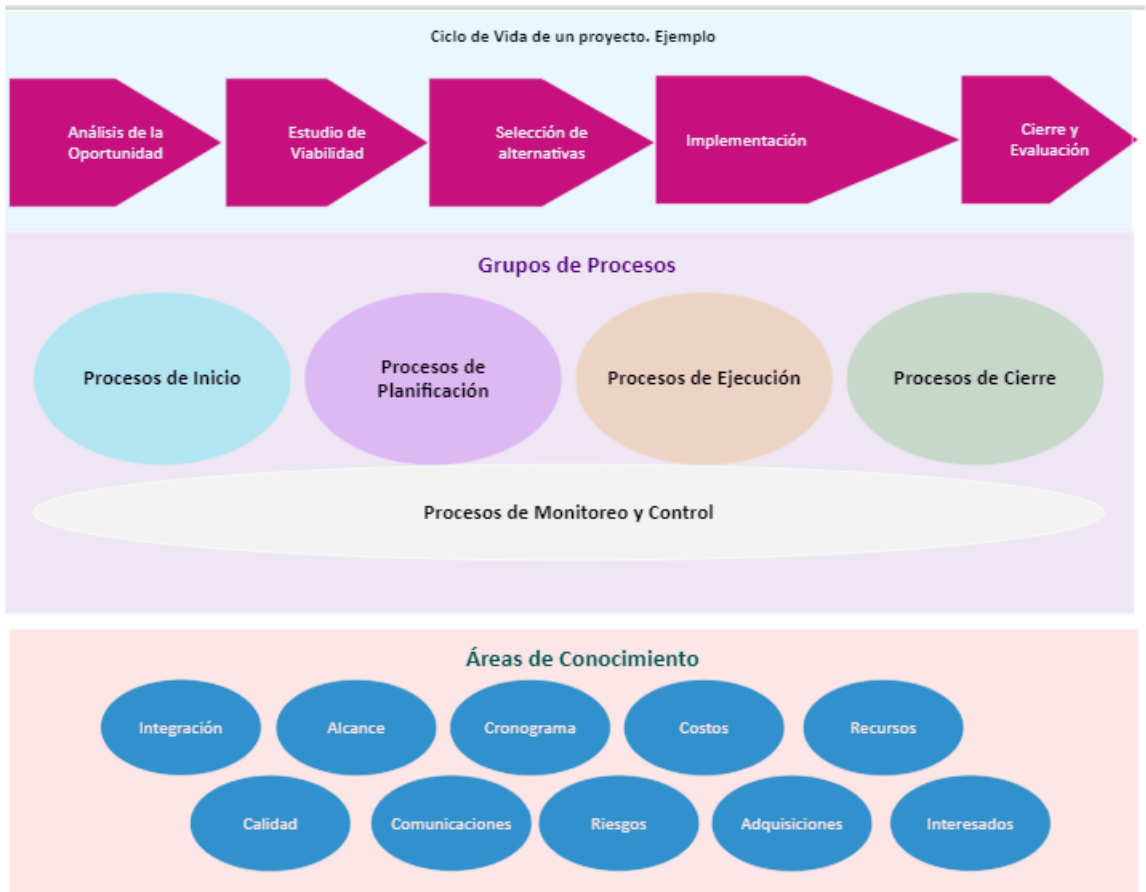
Ciclo de Vida de un proyecto. Ejemplo

Análisis de la Oportunidad

Estudio de Viabilidad

Selección de alternativas

Implementación

Cierre y Evaluación

Grupos de Procesos

Procesos de Inicio

Procesos de Planificación

Procesos de Ejecución

Procesos de Cierre

Procesos de Monitoreo y Control

Áreas de Conocimiento

Integración

Alcance

Cronograma

Costos

Recursos

Calidad

Comunicaciones

Riesgos

Adquisiciones

Interesados